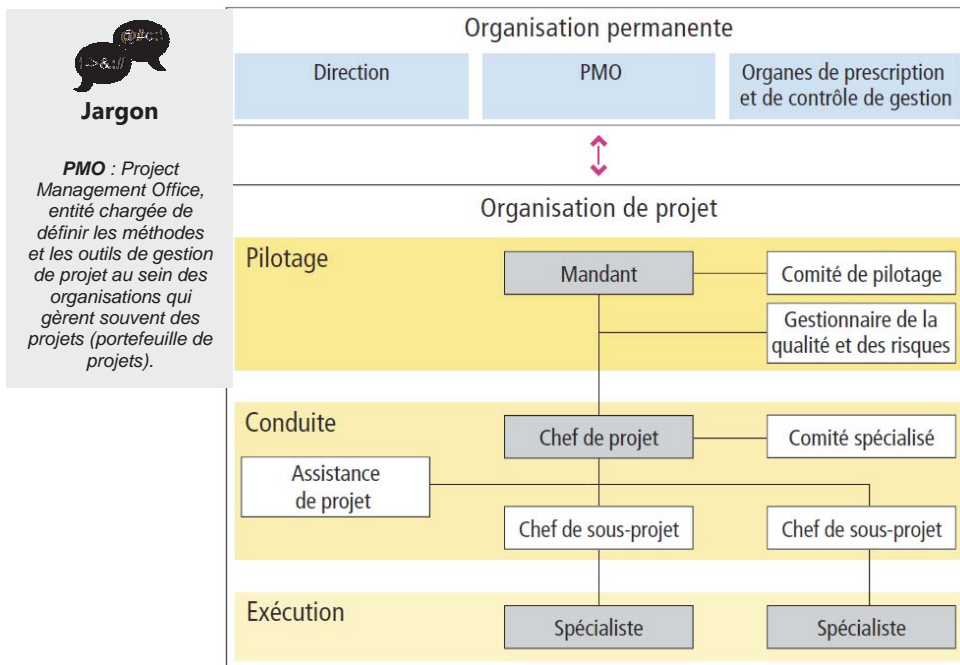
@#c:!
!->&://

Jargon

***PMO** : Project Management Office, entité chargée de définir les méthodes et les outils de gestion de projet au sein des organisations qui gèrent souvent des projets (portefeuille de projets).*

Organisation permanente

Direction

PMO

Organes de prescription et de contrôle de gestion

Organisation de projet

Pilotage

Mandant

Comité de pilotage

Gestionnaire de la qualité et des risques

Conduite

Chef de projet

Comité spécialisé

Assistance de projet

Chef de sous-projet

Chef de sous-projet

Exécution

Spécialiste

Spécialiste